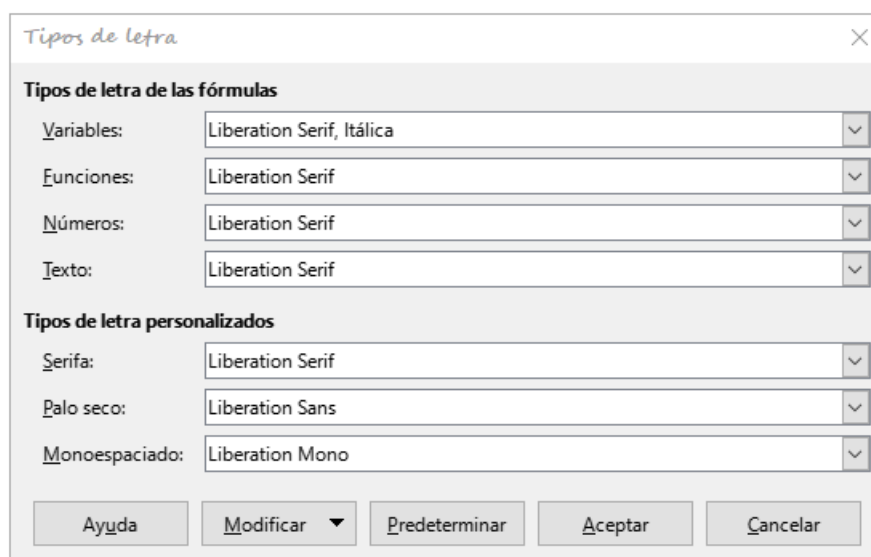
Tipos de letra

Tipos de letra de las fórmulas

Variables: Liberation Serif, Itálica

Funciones: Liberation Serif

Números: Liberation Serif

Texto: Liberation Serif

Tipos de letra personalizados

Serifa: Liberation Serif

Palo seco: Liberation Sans

Monoespaciado: Liberation Mono

Ayuda | Modificar | Predeterminar | Aceptar | Cancelar